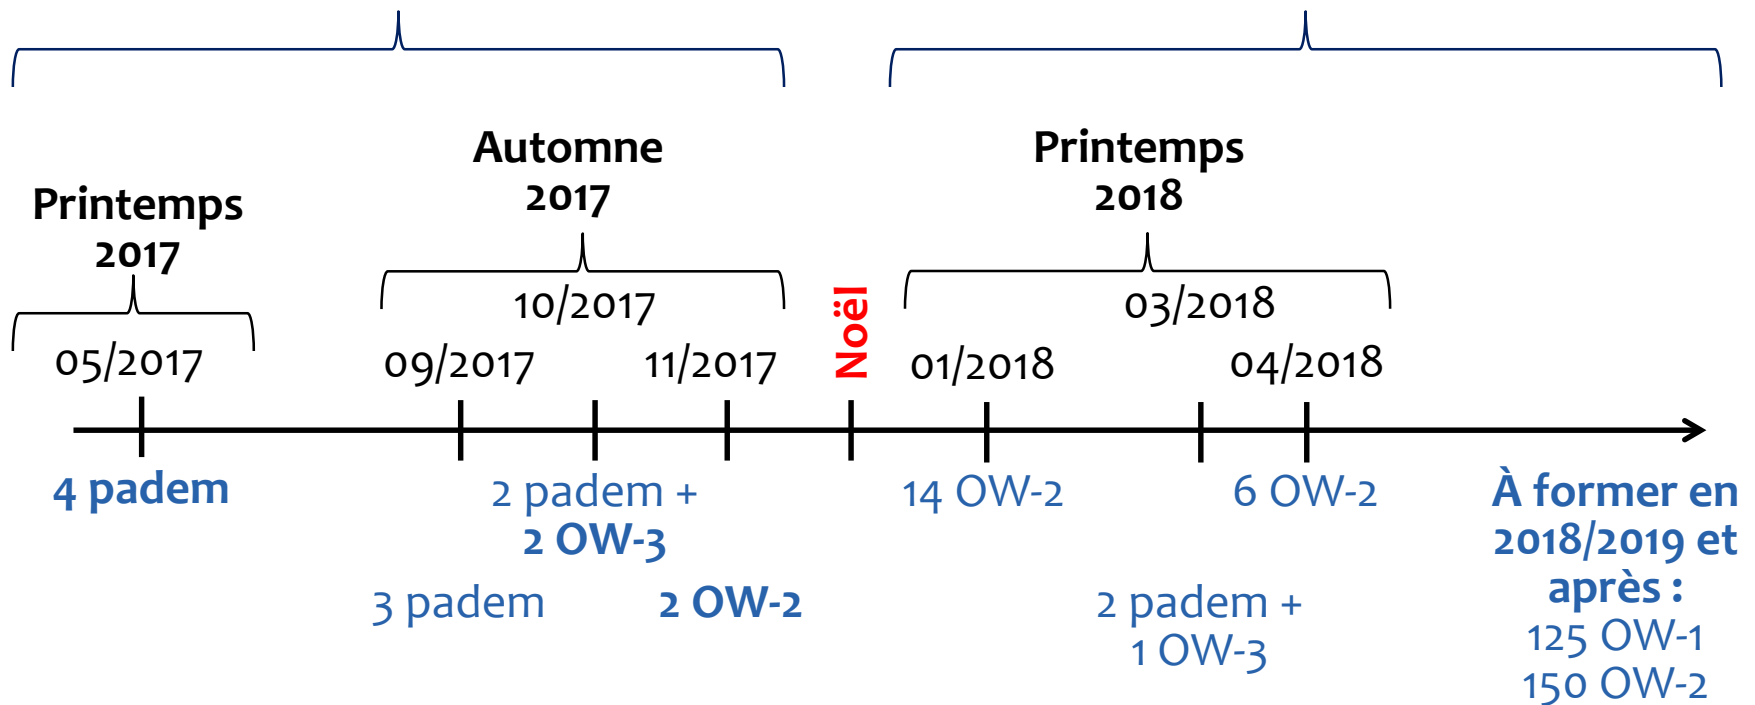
Printemps 2017

Automne 2017

Printemps 2018

05/2017

09/2017

10/2017

11/2017

Noël

01/2018

03/2018

04/2018

4 padem

2 padem + 2 OW-3

3 padem

2 OW-2

14 OW-2

6 OW-2

2 padem + 1 OW-3

À former en 2018/2019 et après : 125 OW-1 150 OW-2